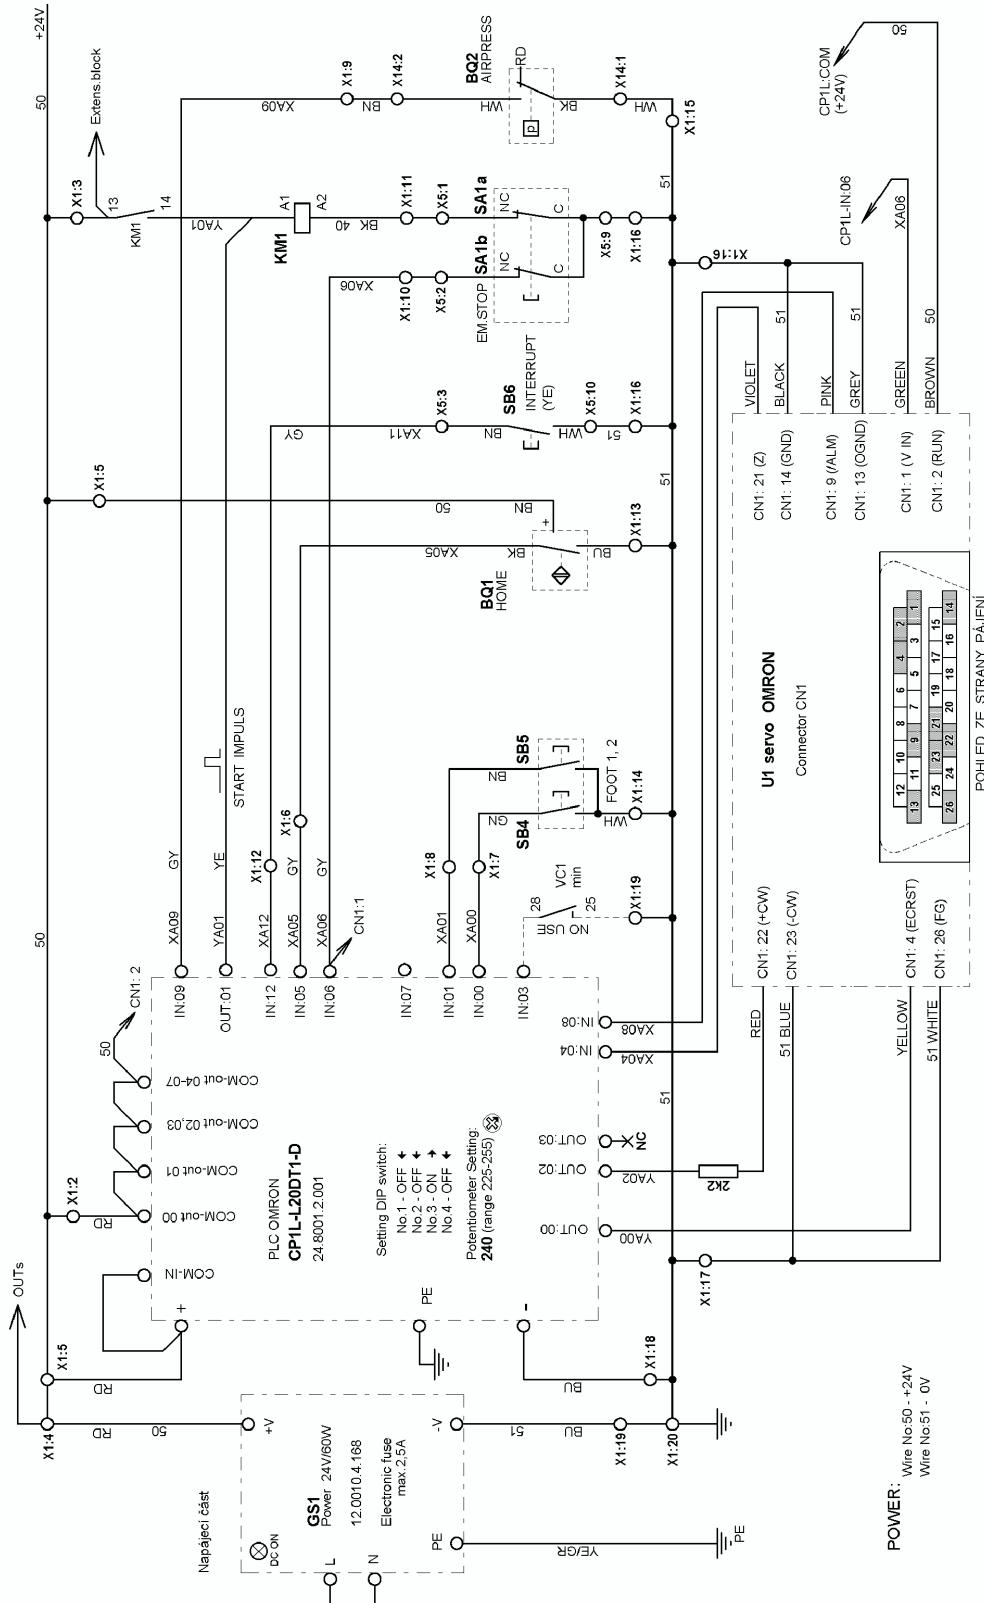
+24V
50
Extens.block
X1:3
13
14
KM1
YA01
A1
A2
KM1
BK 40
X1:11
X5:1
SA1a
NC
C
X5:9
X1:16
51
X1:9
X14:2
BQ2
AIRPRESS
RD
BN
WH
BK
X14:1
WH
X1:15
XA09
p
SA1b
NC
C
EM.STOP
X1:10
X5:2
XA06
CP1L:COM
(+24V)
50
CP1L-IN:06
XA06
X1:16
SB6
INTERRUPT
(YE)
X5:3
X5:10
X1:16
XA11
BN
WH
51
GY
X1:5
50
BN
+
X1:13
BQ1
HOME
BK
XA05
BU
51
VIOLET
BLACK
PINK
GREY
GREEN
BROWN
51
51
50
CN1: 21 (Z)
CN1: 14 (GND)
CN1: 9 (/ALM)
CN1: 13 (OGND)
CN1: 1 (V IN)
CN1: 2 (RUN)
U1 servo OMRON
Connector CN1
1 2 3 4 5 6 7 8 9 10 11 12 13
14 15 16 17 18 19 20 21 22 23 24 25 26
POHLED ZE STRANY PÁJENÍ
START IMPULS
SB5
FOOT 1, 2
BN
X1:14
SB4
GN
WH
X1:8
X1:7
VC1
min
28
25
X1:19
NO USE
GY
YE
X1:12
GY
X1:6
GY
50
XA09
YA01
XA12
XA05
XA06
CN1:1
XA01
XA00
IN:09
OUT:01
IN:12
IN:05
IN:06
IN:07
IN:01
IN:00
IN:03
IN:08
XA08
IN:04
XA04
CN1: 2
50
COM-out 04-07
COM-out 02,03
COM-out 01
COM-out 00
COM-IN
X1:2
RD
PLC OMRON
CP1L-L20DT1-D
24.8001.2.001
Setting DIP switch:
No.1 - OFF
No.2 - OFF
No.3 - ON
No.4 - OFF
Potentiometer Setting:
240 (range 225-255)
OUT:03
NC
OUT:02
YA02
2K2
OUT:00
YA00
51
RED
51 BLUE
CN1: 22 (+CW)
CN1: 23 (-CW)
YELLOW
51 WHITE
CN1: 4 (ECRST)
CN1: 26 (FG)
OUTs
X1:5
RD
+
PE
-
BU
X1:18
X1:17
X1:4
RD
50
+V
-V
51
BU
X1:19
X1:20
GS1
Power 24V/60W
12.0010.4.168
Electronic fuse
max 2,5A
DC ON
Napájecí část
L
N
PE
YE/GR
PE
POWER:
Wire No:50 - +24V
Wire No:51 - 0V